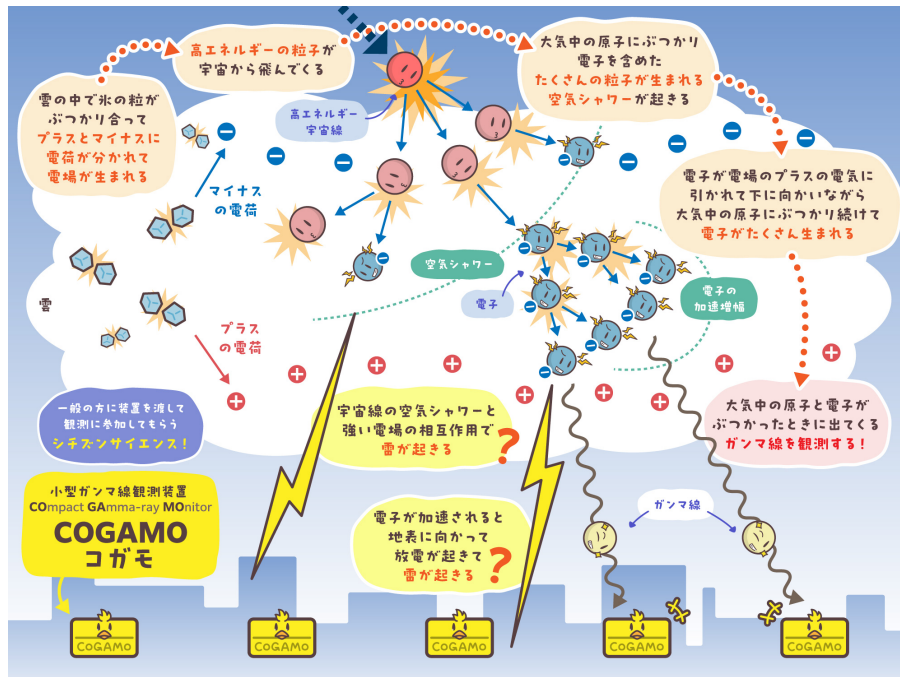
高エネルギーの粒子が宇宙から飛んでくる

大気中の原子にぶつかり電子を含めたたくさんの粒子が生まれる空気シャワーが起きる

雲の中で氷の粒がぶつかり合ってプラスとマイナスに電荷が分かれて電場が生まれる

高エネルギー宇宙線

マイナスの電荷

電子が電場のプラスの電気に引かれて下に向かいながら大気中の原子にぶつかり続けて電子がたくさん生まれる

空気シャワー

電子

電子の加速増幅

雲

プラスの電荷

一般の方に装置を渡して観測に参加してもらうシチズンサイエンス！

宇宙線の空気シャワーと強い電場の相互作用で雷が起きる？

大気中の原子と電子がぶつかったときに出てくるガンマ線を観測する！

小型ガンマ線観測装置
COmpact GAmma-ray MOnitor
COGAMO
コガモ

ガンマ線

電子が加速されると地表に向かって放電が起きて雷が起きる？

COGAMO

COGAMO

COGAMO

COGAMO

COGAMO